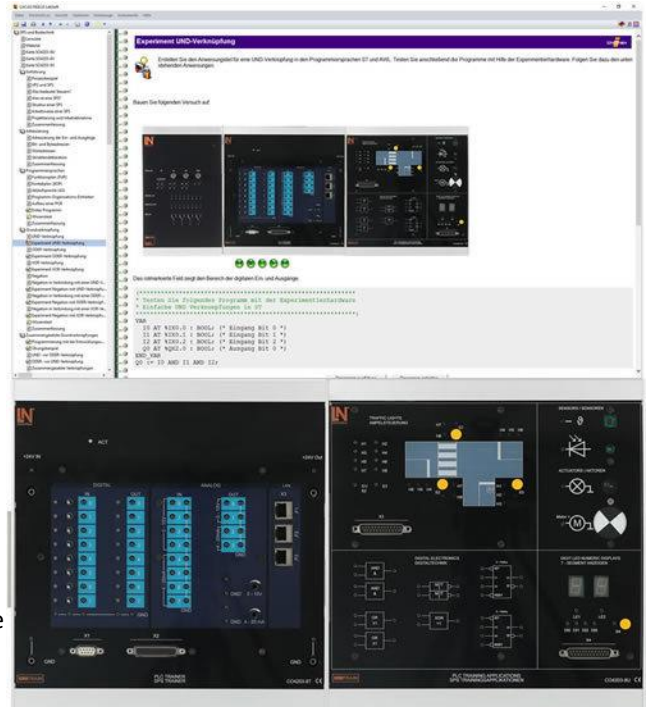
Experiment UND-Verknüpfung

Erstellen Sie den Anweisungsteil für eine UND-Verknüpfung in den Programmiersprachen ST und AWL. Testen Sie anschließend die Programme mit Hilfe der Experimentierhardware. Folgen Sie dazu den unten stehenden Anweisungen.

Bauen Sie folgenden Versuch auf:

Das umrahmte Feld zeigt den Bereich der digitalen Ein- und Ausgänge.

(***********************************************************
* Testen Sie folgendes Programm mit der Experimentierhardware
* Einfache UND-Verknüpfungen in ST
***********************************************************)
VAR
  I0 AT %IX0.0 : BOOL; (* Eingang Bit 0 *)
  I1 AT %IX0.1 : BOOL; (* Eingang Bit 1 *)
  I2 AT %IX0.2 : BOOL; (* Eingang Bit 2 *)
  Q0 AT %QX0.0 : BOOL; (* Ausgang Bit 0 *)
END_VAR
Q0 := I0 AND I1 AND I2;

ACT
+24V IN
+24V Out
DIGITAL
IN
OUT
ANALOG
IN
OUT
LAN
X1
X2
GND
GND
PLC TRAINER
SPS TRAINER
CO4203-5T

TRAFFIC LIGHTS
AMPELSTEUERUNG
SENSORS / SENSOREN
ACTUATORS / AKTOREN
DIGITAL ELECTRONICS
DIGITALTECHNIK
DIGIT LED NUMERIC DISPLAYS
7- SEGMENT ANZEIGEN
PLC TRAINING APPLICATIONS
SPS TRAININGSAPPLIKATIONEN
CO4203-6U